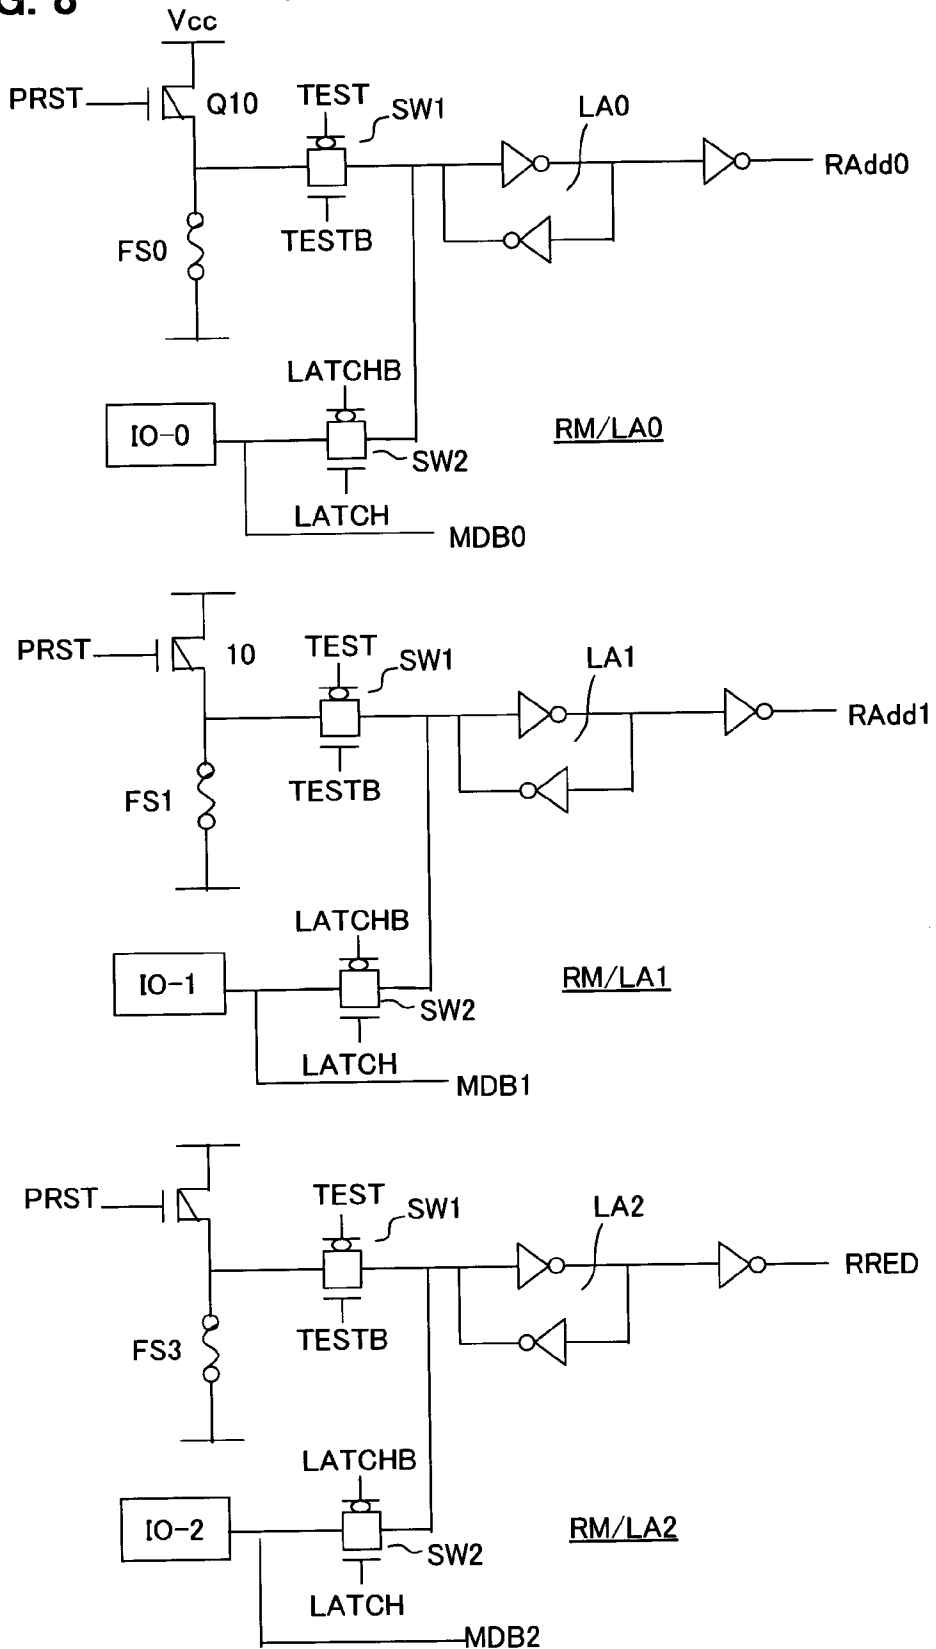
G. 8
Vcc
PRST
Q10
TEST
SW1
LA0
RAdd0
TESTB
FS0
LATCHB
IO-0
RM/LA0
SW2
LATCH
MDB0
PRST
10
TEST
SW1
LA1
RAdd1
TESTB
FS1
LATCHB
IO-1
RM/LA1
SW2
LATCH
MDB1
PRST
TEST
SW1
LA2
RRED
TESTB
FS3
LATCHB
IO-2
RM/LA2
SW2
LATCH
MDB2